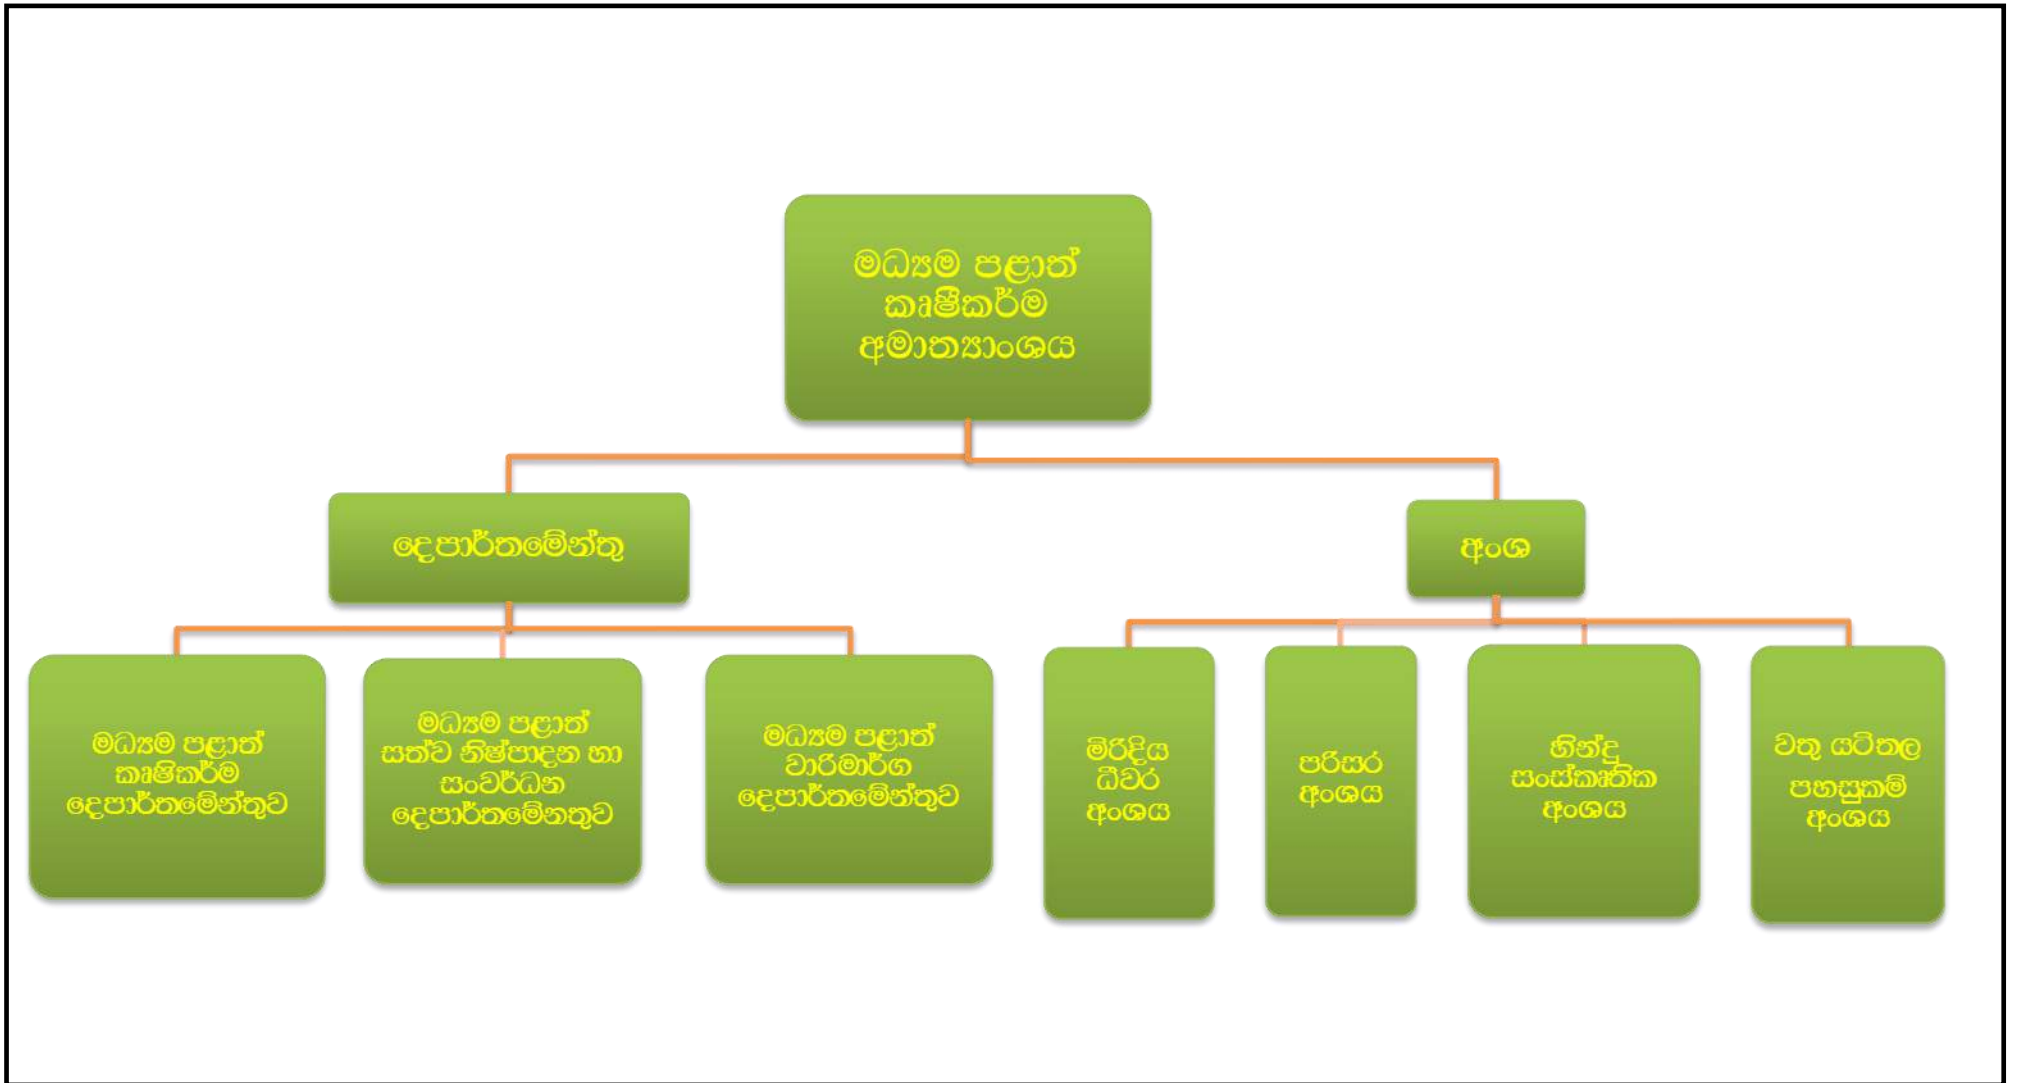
මධ්‍යම පළාත් කෘෂිකර්ම අමාත්‍යාංශය

දෙපාර්තමේන්තු

අංශ

මධ්‍යම පළාත් කෘෂිකර්ම දෙපාර්තමේන්තුව

මධ්‍යම පළාත් සත්ව නිෂ්පාදන හා සංවර්ධන දෙපාර්තමේනතුව

මධ්‍යම පළාත් වාරිමාර්ග දෙපාර්තමේන්තුව

මිරිදිය ධීවර අංශය

පරිසර අංශය

හින්දු සංස්කෘතික අංශය

වතු යටිතල පහසුකම් අංශය